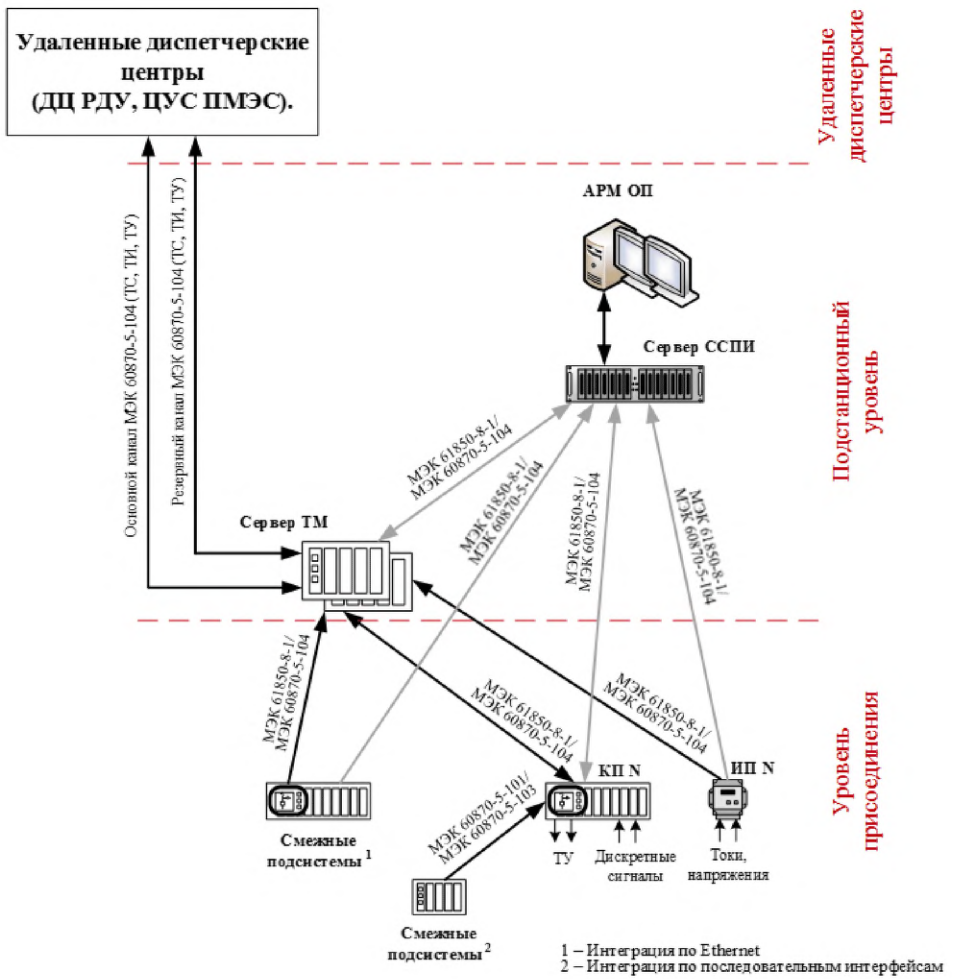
Удаленные диспетчерские центры (ДЦ РДУ, ЦУС ПМЭС).

Удаленные диспетчерские центры

Основной канал МЭК 60870-5-104 (ТС, ТИ, ТУ)

Резервный канал МЭК 60870-5-104 (ТС, ТИ, ТУ)

АРМ ОП

Сервер ССПИ

Подстанционный уровень

МЭК 61850-8-1/ МЭК 60870-5-104

МЭК 61850-8-1/ МЭК 60870-5-104

МЭК 61850-8-1/ МЭК 60870-5-104

МЭК 61850-8-1/ МЭК 60870-5-104

Сервер ТМ

МЭК 61850-8-1/ МЭК 60870-5-104

МЭК 61850-8-1/ МЭК 60870-5-104

МЭК 61850-8-1/ МЭК 60870-5-104

Уровень присоединения

КП N

ИП N

Смежные подсистемы $^1$

МЭК 60870-5-101/ МЭК 60870-5-103

ТУ

Дискретные сигналы

Токи, напряжения

Смежные подсистемы $^2$

1 – Интеграция по Ethernet
2 – Интеграция по последовательным интерфейсам